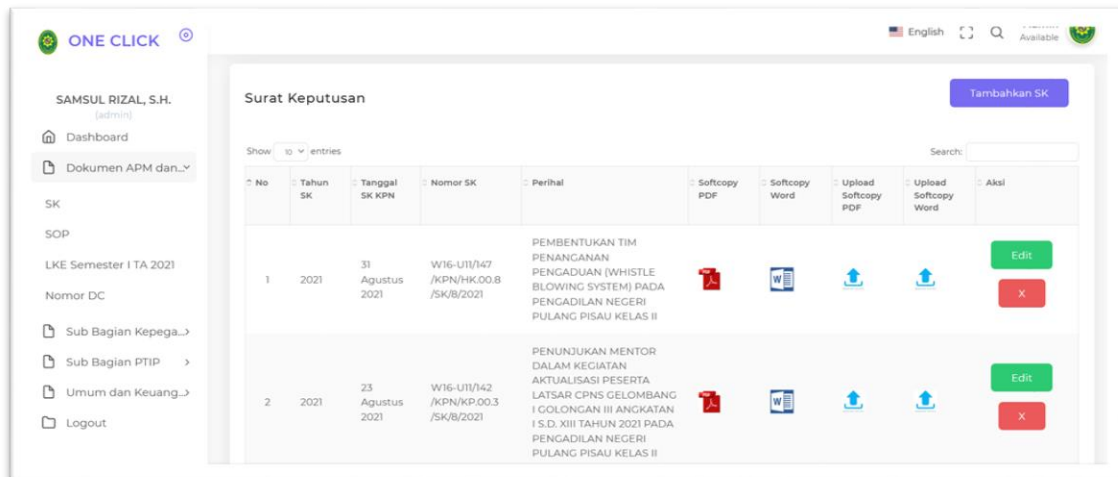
ONE CLICK

English

Available

SAMSUL RIZAL, S.H.
(admin)

Dashboard

Dokumen APM dan...

SK

SOP

LKE Semester I TA 2021

Nomor DC

Sub Bagian Kepega...

Sub Bagian PTIP

Umum dan Keuang...

Logout

Surat Keputusan

Tambahkan SK

Show 10 entries

Search:

| No | Tahun SK | Tanggal SK KPN | Nomor SK | Perihal | Softcopy PDF | Softcopy Word | Upload Softcopy PDF | Upload Softcopy Word | Aksi |
|---|---|---|---|---|---|---|---|---|---|
| 1 | 2021 | 31 Agustus 2021 | W16-U11/147 /KPN/HK.00.8 /SK/8/2021 | PEMBENTUKAN TIM PENANGANAN PENGADUAN (WHISTLE BLOWING SYSTEM) PADA PENGADILAN NEGERI PULANG PISAU KELAS II | | | | | Edit X |
| 2 | 2021 | 23 Agustus 2021 | W16-U11/142 /KPN/KP.00.3 /SK/8/2021 | PENUNJUKAN MENTOR DALAM KEGIATAN AKTUALISASI PESERTA LATSAR CPNS GELOMBANG I GOLONGAN III ANGKATAN I S.D. XIII TAHUN 2021 PADA PENGADILAN NEGERI PULANG PISAU KELAS II | | | | | Edit X |